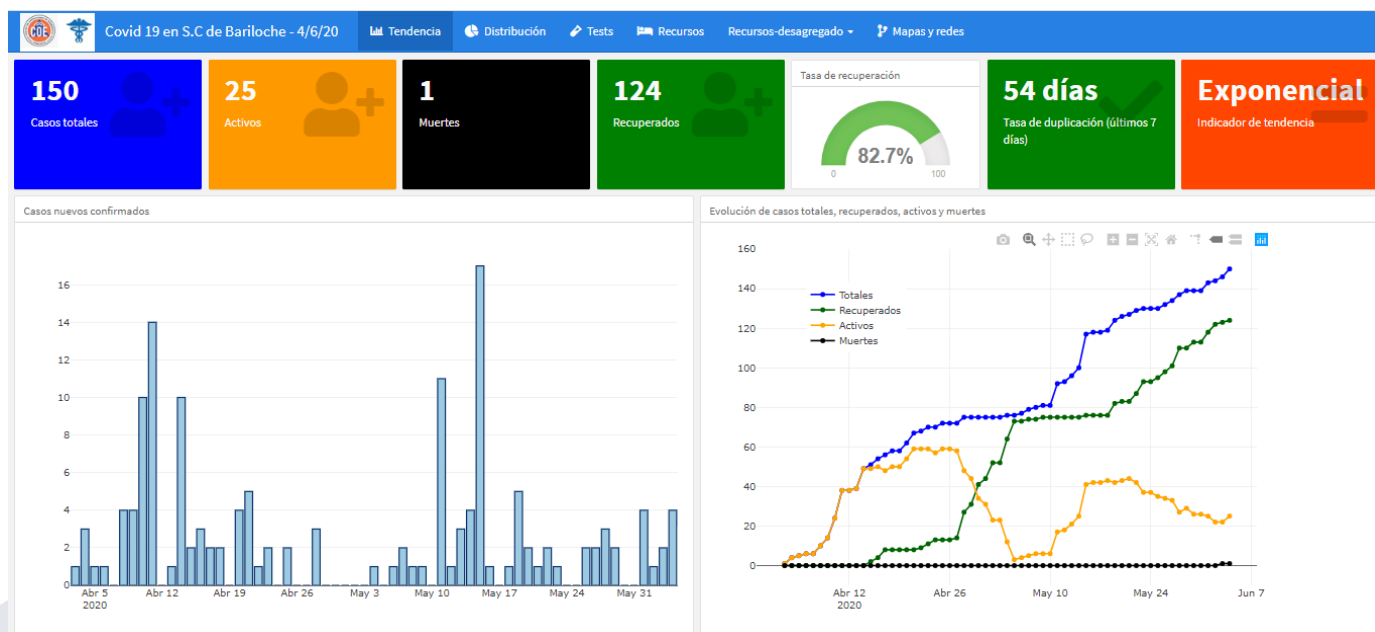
CDE

Covid 19 en S.C de Bariloche - 4/6/20

Tendencia
Distribución
Tests
Recursos
Recursos-desagregado
Mapas y redes

150
Casos totales

25
Activos

1
Muertes

124
Recuperados

Tasa de recuperación
82.7%
0
100

54 días
Tasa de duplicación (últimos 7 días)

Exponencial
Indicador de tendencia

Casos nuevos confirmados

16
14
12
10
8
6
4
2
0

Abr 5
2020
Abr 12
Abr 19
Abr 26
May 3
May 10
May 17
May 24
May 31

Evolución de casos totales, recuperados, activos y muertes

160
140
120
100
80
60
40
20
0

Totales
Recuperados
Activos
Muertes

Abr 12
2020
Abr 26
May 10
May 24
Jun 7